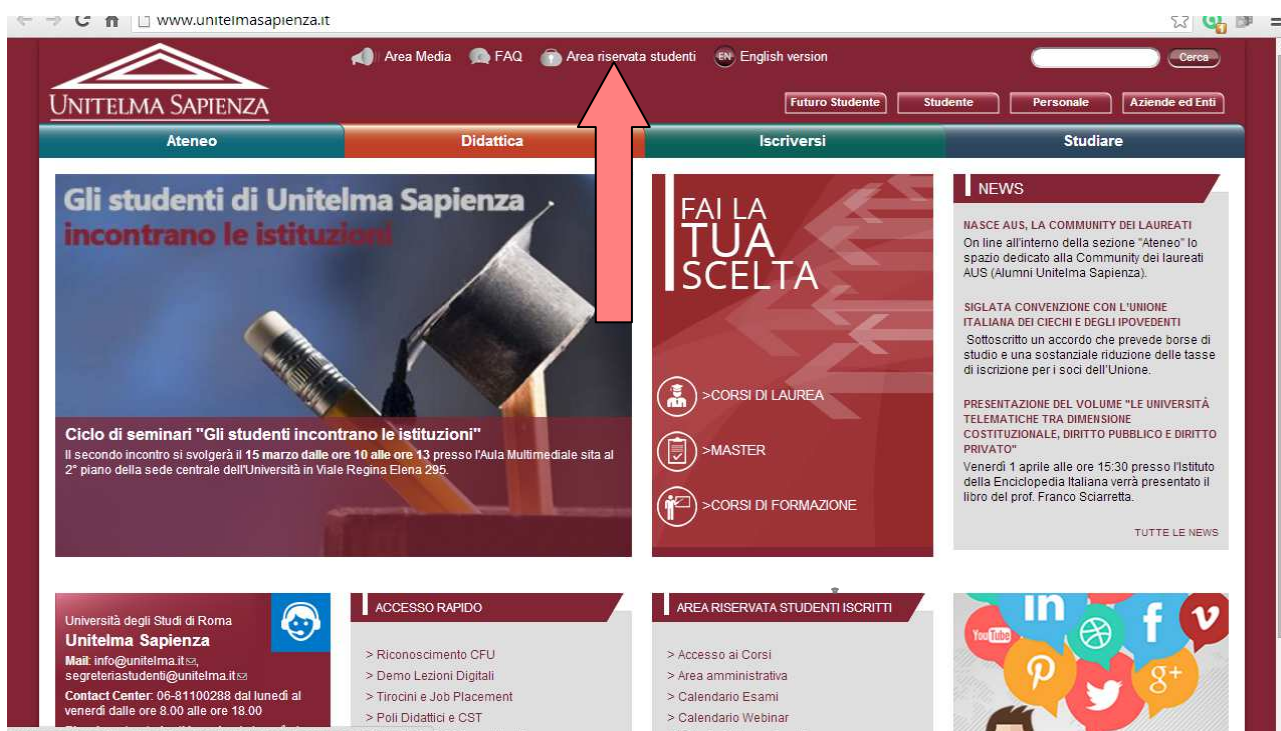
www.unitelmasapienza.it

Area Media FAQ Area riservata studenti EN English version Cerca

UNITELMA SAPIENZA

Futuro Studente Studente Personale Aziende ed Enti

Ateneo Didattica Iscriversi Studiare

Gli studenti di Unitelma Sapienza incontrano le istituzioni

Ciclo di seminari "Gli studenti incontrano le istituzioni"

Il secondo incontro si svolgerà il **15 marzo dalle ore 10 alle ore 13** presso l'Aula Multimediale sita al 2° piano della sede centrale dell'Università in Viale Regina Elena 295.

FAI LA TUA SCELTA

>CORSI DI LAUREA

>MASTER

>CORSI DI FORMAZIONE

NEWS

NASCE AUS, LA COMMUNITY DEI LAUREATI

On line all'interno della sezione "Ateneo" lo spazio dedicato alla Community dei laureati AUS (Alumni Unitelma Sapienza).

SIGLATA CONVENZIONE CON L'UNIONE ITALIANA DEI CIECHI E DEGLI IPOVEDENTI

Sottoscritto un accordo che prevede borse di studio e una sostanziale riduzione delle tasse di iscrizione per i soci dell'Unione.

PRESENTAZIONE DEL VOLUME "LE UNIVERSITÀ TELEMATICHE TRA DIMENSIONE COSTITUZIONALE, DIRITTO PUBBLICO E DIRITTO PRIVATO"

Venerdì 1 aprile alle ore 15:30 presso l'Istituto della Enciclopedia Italiana verrà presentato il libro del prof. Franco Sciarretta.

TUTTE LE NEWS

Università degli Studi di Roma
Unitelma Sapienza
Mail: info@unitelma.it, segreteriastudenti@unitelma.it
Contact Center: 06-81100288 dal lunedì al venerdì dalle ore 8.00 alle ore 18.00

ACCESSO RAPIDO

> Riconoscimento CFU
> Demo Lezioni Digitali
> Tirocini e Job Placement
> Poli Didattici e CST

AREA RISERVATA STUDENTI ISCRITTI

> Accesso ai Corsi
> Area amministrativa
> Calendario Esami
> Calendario Webinar

YouTube